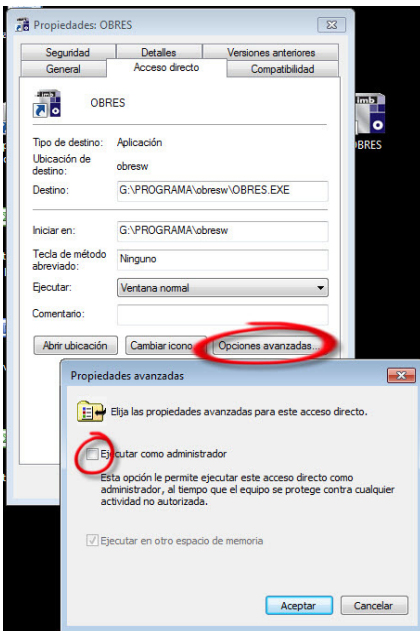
Propiedades: OBRES

Seguridad | Detalles | Versiones anteriores
General | Acceso directo | Compatibilidad

OBRES

Tipo de destino: Aplicación
Ubicación de destino: obresw
Destino: G:\PROGRAMA\obresw\OBRES.EXE

Iniciar en: G:\PROGRAMA\obresw
Tecla de método abreviado: Ninguno
Ejecutar: Ventana normal
Comentario:

Abrir ubicación | Cambiar icono | Opciones avanzadas...

OBRES

Propiedades avanzadas

Elija las propiedades avanzadas para este acceso directo.

Ejecutar como administrador

Esta opción le permite ejecutar este acceso directo como administrador, al tiempo que el equipo se protege contra cualquier actividad no autorizada.

Ejecutar en otro espacio de memoria

Aceptar | Cancelar